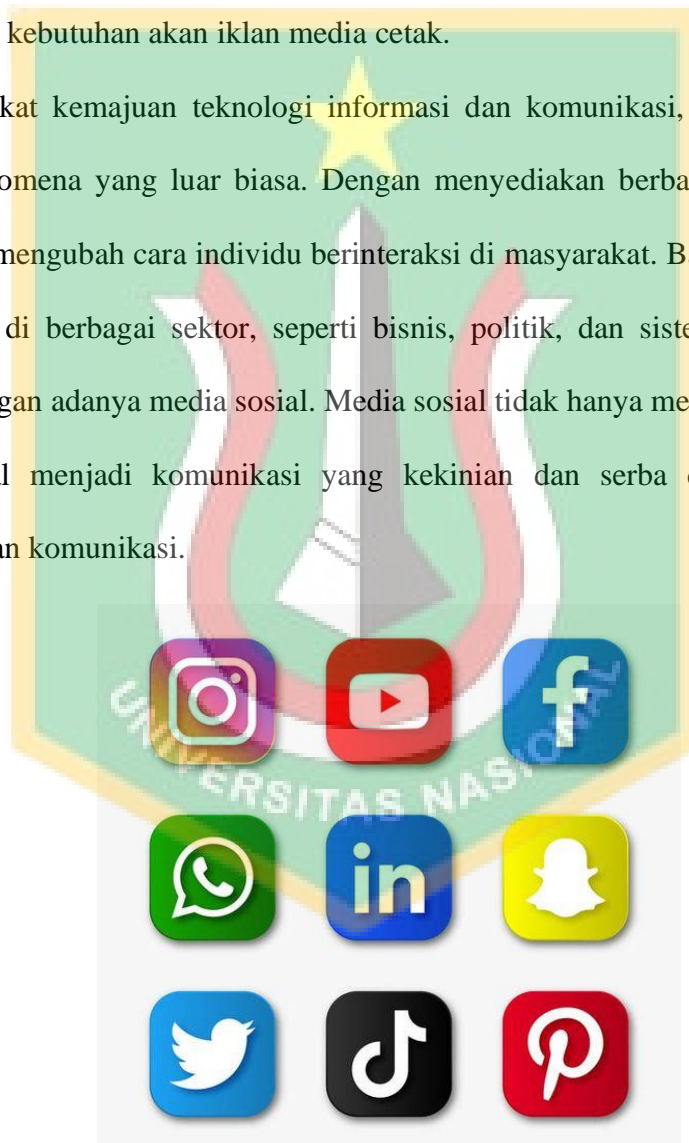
kebutuhan akan iklan media cetak.

kat kemajuan teknologi informasi dan komunikasi, omena yang luar biasa. Dengan menyediakan berba mengubah cara individu berinteraksi di masyarakat. Ba di berbagai sektor, seperti bisnis, politik, dan siste gan adanya media sosial. Media sosial tidak hanya me l menjadi komunikasi yang kekinian dan serba an komunikasi.

UNIVERSITAS NASIONAL

in